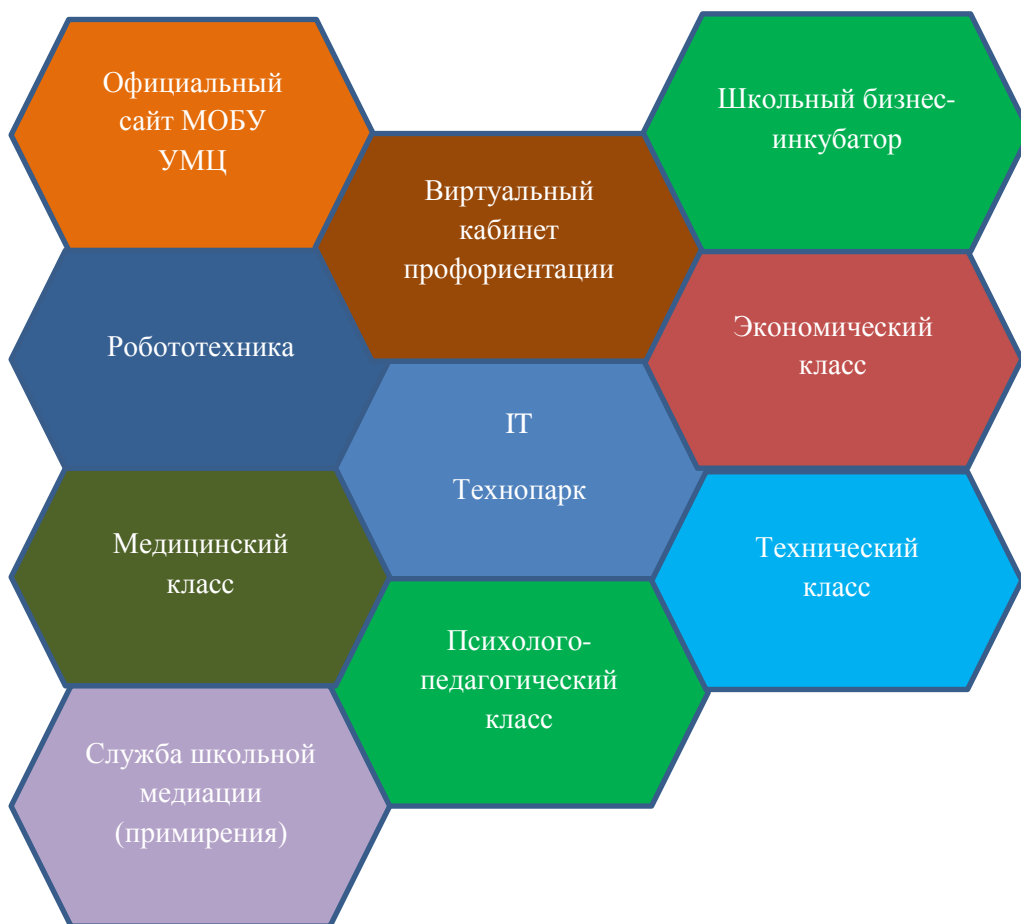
Официальный сайт МОБУ УМЦ

Школьный бизнес-инкубатор

Виртуальный кабинет профориентации

Робототехника

Экономический класс

IT

Технопарк

Медицинский класс

Технический класс

Психолого-педагогический класс

Служба школьной медиации (примирения)